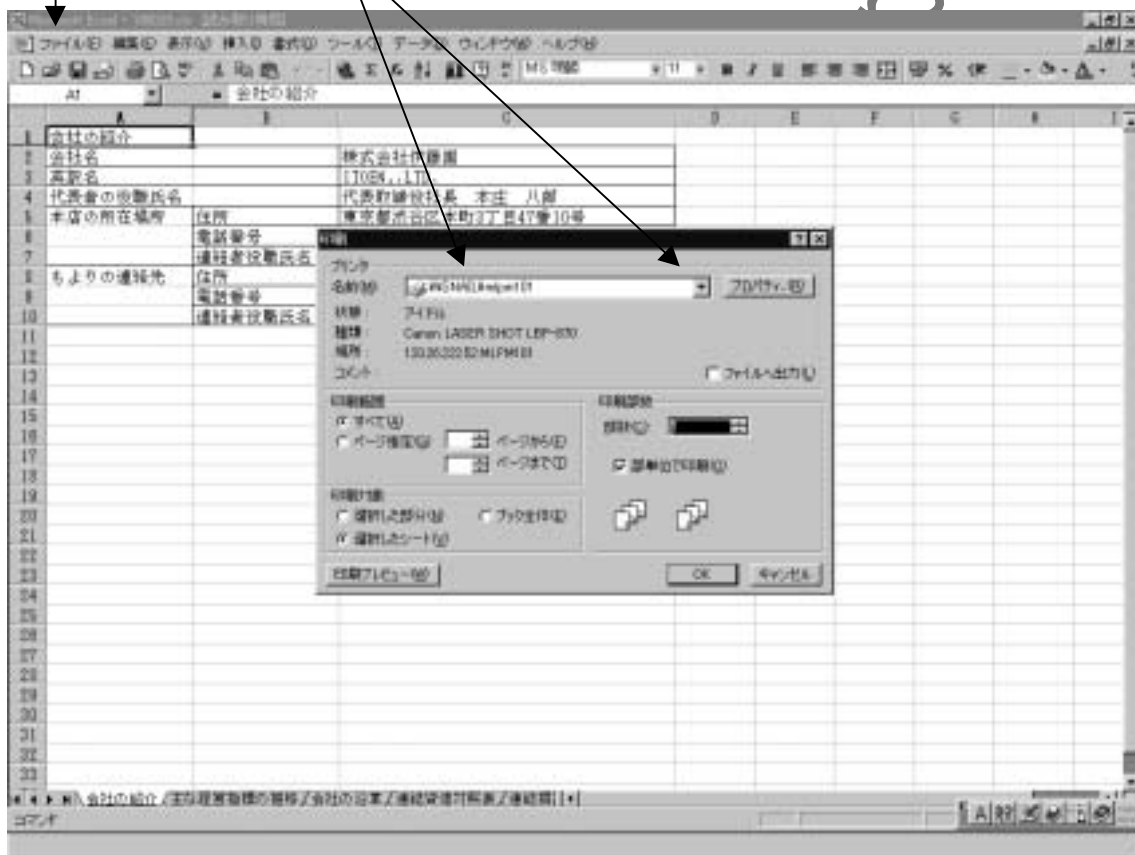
Microsoft Excel - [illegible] 読み取り専用

ファイル(F) 編集(E) 表示(V) 挿入(I) 書式(O) ツール(T) データ(D) ウィンドウ(W) ヘルプ(H)

MS 明朝 11

A1 = 会社の紹介

| | A | B | C | D | E | F | G | H | I |
|---|---|---|---|---|---|---|---|---|---|
| 1 | 会社の紹介 | | | | | | | | |
| 2 | 会社名 | | 株式会社伊藤園 | | | | | | |
| 3 | 英訳名 | | ITOEN,.LTD | | | | | | |
| 4 | 代表者の役職氏名 | | 代表取締役社長 本庄 八郎 | | | | | | |
| 5 | 本店の所在場所 | 住所 | 東京都渋谷区本町3丁目47番10号 | | | | | | |
| 6 | | 電話番号 | | | | | | | |
| 7 | | 連絡者役職氏名 | | | | | | | |
| 8 | もよりの連絡先 | 住所 | | | | | | | |
| 9 | | 電話番号 | | | | | | | |
| 10 | | 連絡者役職氏名 | | | | | | | |

印刷

プリンタ
名前(N): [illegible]
プロパティ(P)
状態: アイドル
種類: Canon LASER SHOT LBP-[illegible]
場所: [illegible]
コメント:
ファイルへ出力(L)

印刷範囲
すべて(A)
ページ指定(G) ページから(F) ページまで(T)

印刷部数
部数(C):
部単位で印刷(O)

印刷対象
選択した部分(N) ブック全体(E)
選択したシート(V)

印刷プレビュー(W) OK キャンセル

会社の紹介 / 主な経営指標の推移 / 会社の沿革 / 連結貸借対照表 / 連結損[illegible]

コマンド